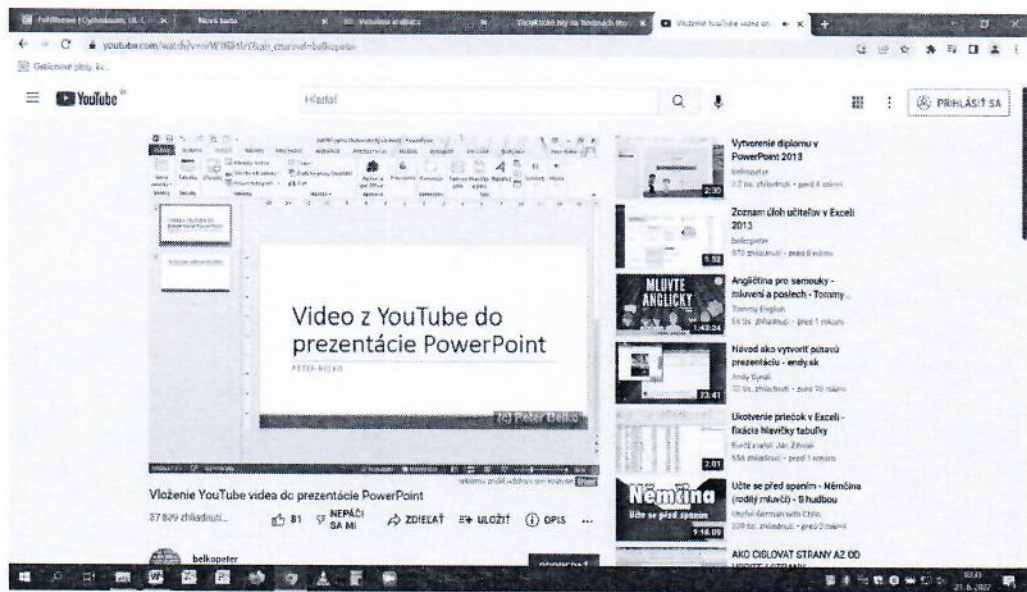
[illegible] | Nová karta | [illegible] | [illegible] | Vloženie YouTube videa do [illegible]

youtube.com/watch?v=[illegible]

Galériové plnky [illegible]

YouTube

Hľadať

PRIHLÁSIŤ SA

Video z YouTube do prezentácie PowerPoint

PETER BELKO

(c) Peter Belko

Vloženie YouTube videa do prezentácie PowerPoint

37 829 zhliadnutí

81 NEPÁČI SA MI ZDIEĽAŤ ULOŽIŤ OPIS ...

belkopeter

Vytvorenie diplomu v PowerPoint 2013
belkopeter
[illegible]
2:30

Zoznam úloh učiteľov v Exceli 2013
belkopeter
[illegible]
5:52

MLUVTE ANGLICKY
Angličtina pro samouky - mluvení a poslech - Tommy...
Tommy English
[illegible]
1:43:24

Návod ako vytvoriť púťavú prezentáciu - andy.sk
Andy Gyrak
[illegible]
23:41

Ukotvenie priečok v Exceli - fixácia hlavičky tabuľky
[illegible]
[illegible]
2:01

Němčina
Učte se před spaním
Učte se před spaním - Němčina (rodilý mluvčí) - S hudbou
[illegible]
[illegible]
9:14:09

AKO ČÍSLOVAŤ STRANY AŽ OD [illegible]